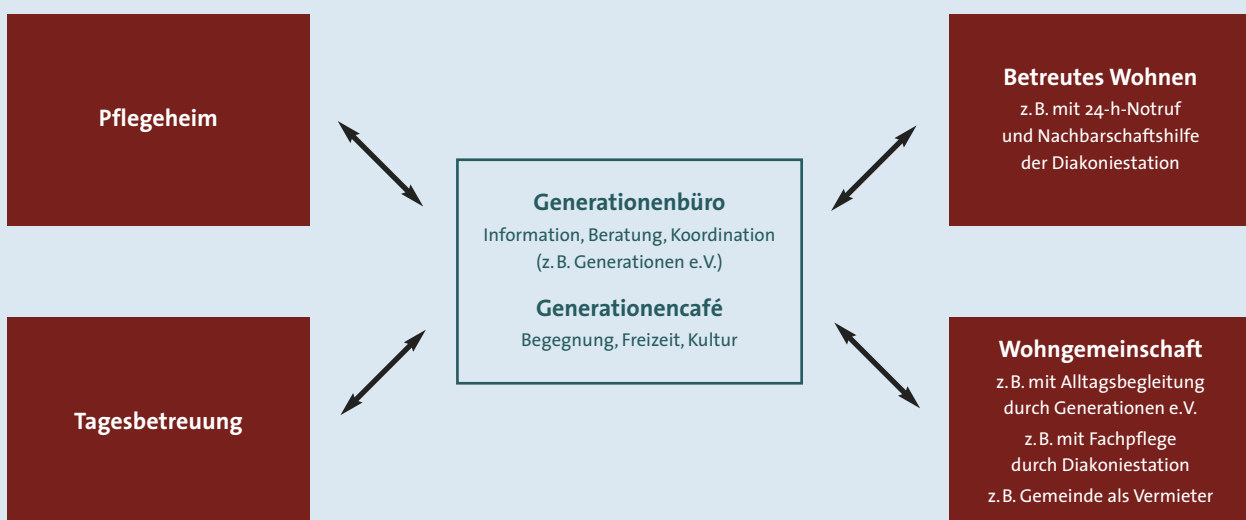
Pflegeheim

Betreutes Wohnen
z. B. mit 24-h-Notruf und Nachbarschaftshilfe der Diakoniestation

Generationenbüro
Information, Beratung, Koordination (z. B. Generationen e.V.)

Generationencafé
Begegnung, Freizeit, Kultur

Tagesbetreuung

Wohngemeinschaft
z. B. mit Alltagsbegleitung durch Generationen e.V.

z. B. mit Fachpflege durch Diakoniestation

z. B. Gemeinde als Vermieter